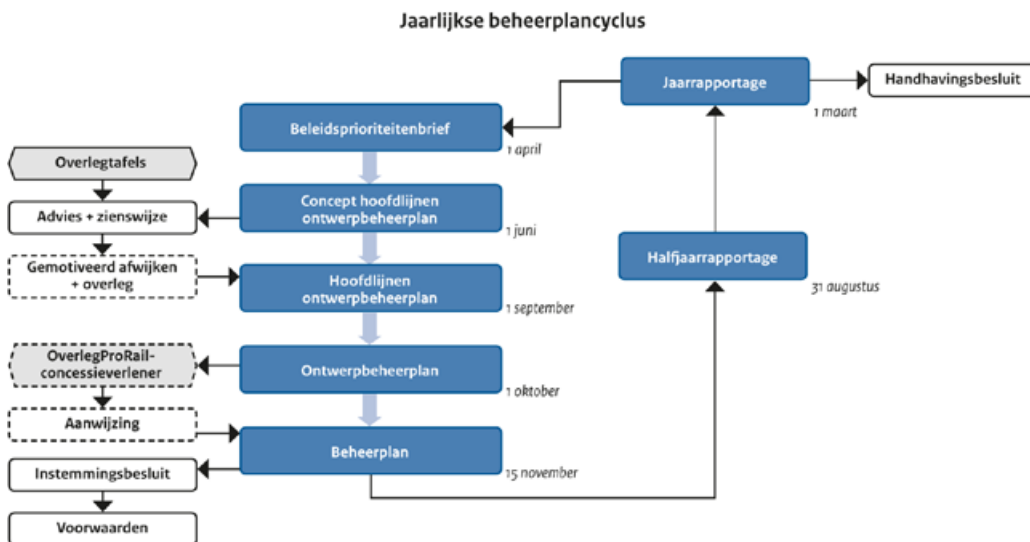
Jaarlijkse beheerplancyclus

Jaarrapportage

Handhavingsbesluit

1 maart

Beleidsprioriteitenbrief

1 april

Overlegtafels

Concept hoofdlijnen ontwerpbeheerplan

Advies + zienswijze

1 juni

Halfjaarrapportage

Gemotiveerd afwijken + overleg

Hoofdlijnen ontwerpbeheerplan

31 augustus

1 september

OverlegProRail-concessieverlener

Ontwerpbeheerplan

1 oktober

Aanwijzing

Beheerplan

Instemmingsbesluit

15 november

Voorwaarden